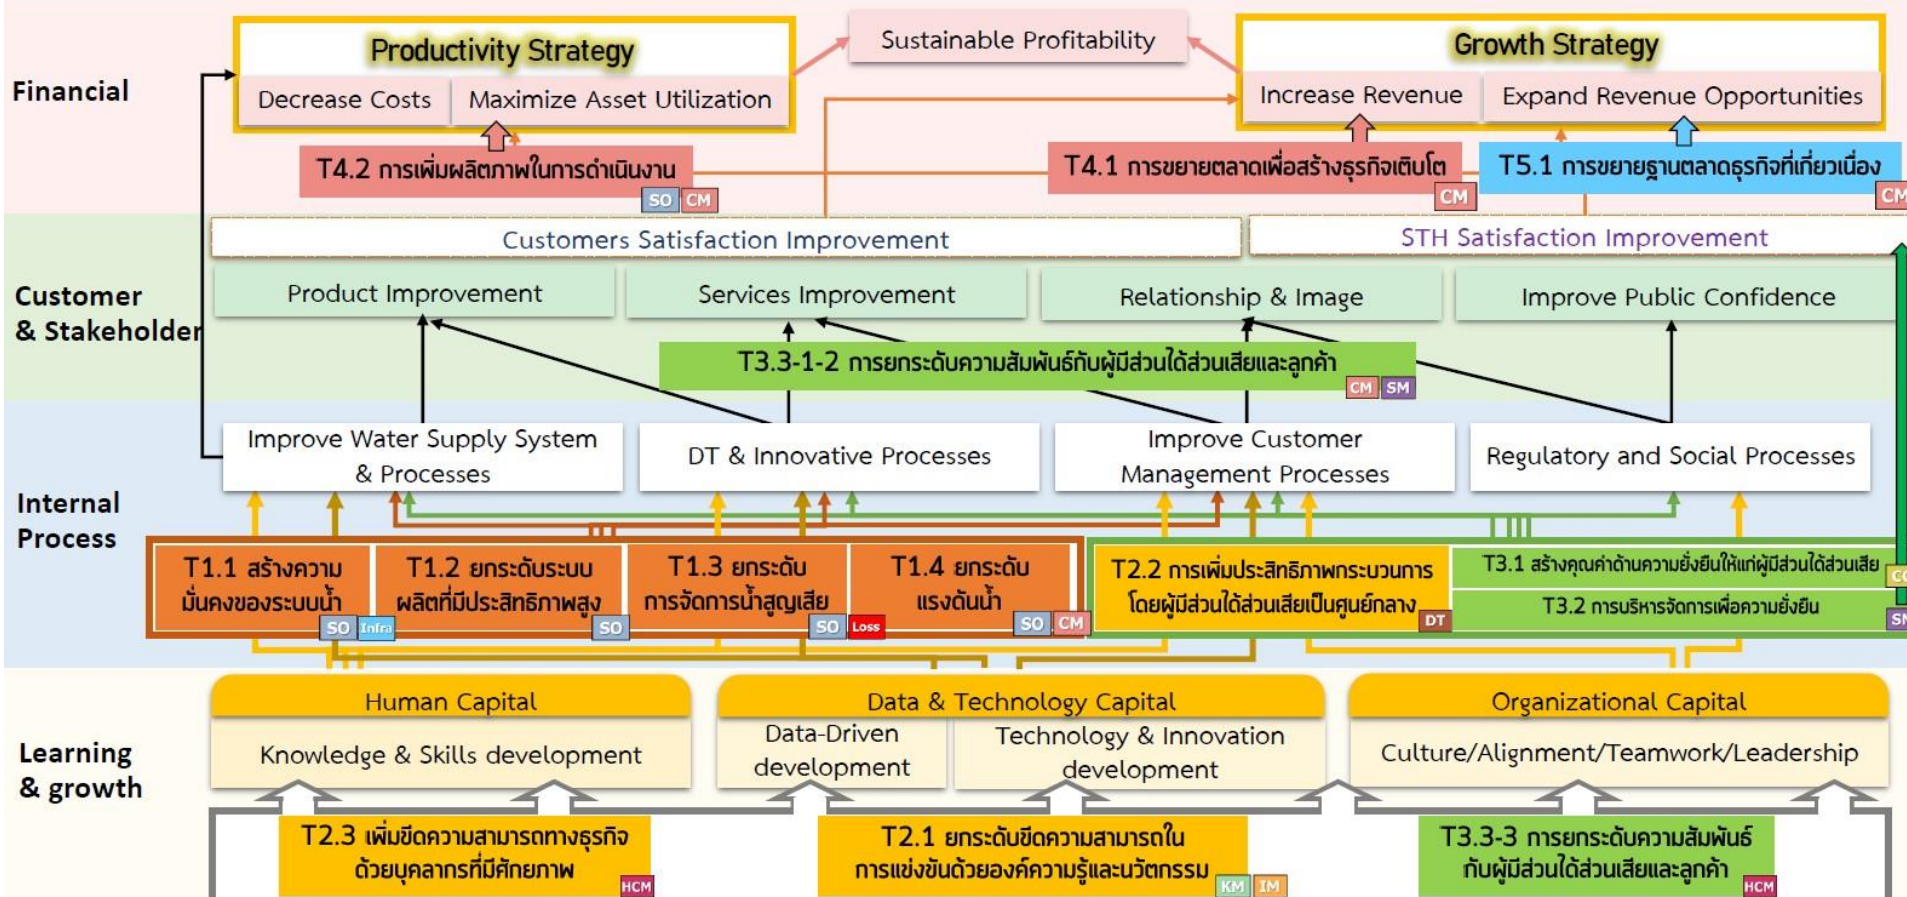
Financial

Productivity Strategy

Decrease Costs

Maximize Asset Utilization

Sustainable Profitability

Growth Strategy

Increase Revenue

Expand Revenue Opportunities

T4.2 การเพิ่มผลิตภาพในการดำเนินงาน SO CM

T4.1 การขยายตลาดเพื่อสร้างธุรกิจเติบโต CM

T5.1 การขยายฐานตลาดธุรกิจที่เกี่ยวเนื่อง CM

Customer & Stakeholder

Customers Satisfaction Improvement

STH Satisfaction Improvement

Product Improvement

Services Improvement

Relationship & Image

Improve Public Confidence

T3.3-1-2 การยกระดับความสัมพันธ์กับผู้มีส่วนได้ส่วนเสียและลูกค้า CM SM

Internal Process

Improve Water Supply System & Processes

DT & Innovative Processes

Improve Customer Management Processes

Regulatory and Social Processes

T1.1 สร้างความมั่นคงของระบบน้ำ SO Infra

T1.2 ยกระดับระบบผลิตที่มีประสิทธิภาพสูง SO

T1.3 ยกระดับการจัดการน้ำสูญเสีย SO Loss

T1.4 ยกระดับแรงดันน้ำ SO CM

T2.2 การเพิ่มประสิทธิภาพกระบวนการโดยผู้มีส่วนได้ส่วนเสียเป็นศูนย์กลาง DT

T3.1 สร้างคุณค่าด้านความยั่งยืนให้แก่ผู้มีส่วนได้ส่วนเสีย CC

T3.2 การบริหารจัดการเพื่อความยั่งยืน SI

Learning & growth

Human Capital

Knowledge & Skills development

Data & Technology Capital

Data-Driven development

Technology & Innovation development

Organizational Capital

Culture/Alignment/Teamwork/Leadership

T2.3 เพิ่มขีดความสามารถทางธุรกิจด้วยบุคลากรที่มีศักยภาพ HCM

T2.1 ยกระดับขีดความสามารถในการแข่งขันด้วยองค์ความรู้และนวัตกรรม KM IM

T3.3-3 การยกระดับความสัมพันธ์กับผู้มีส่วนได้ส่วนเสียและลูกค้า HCM